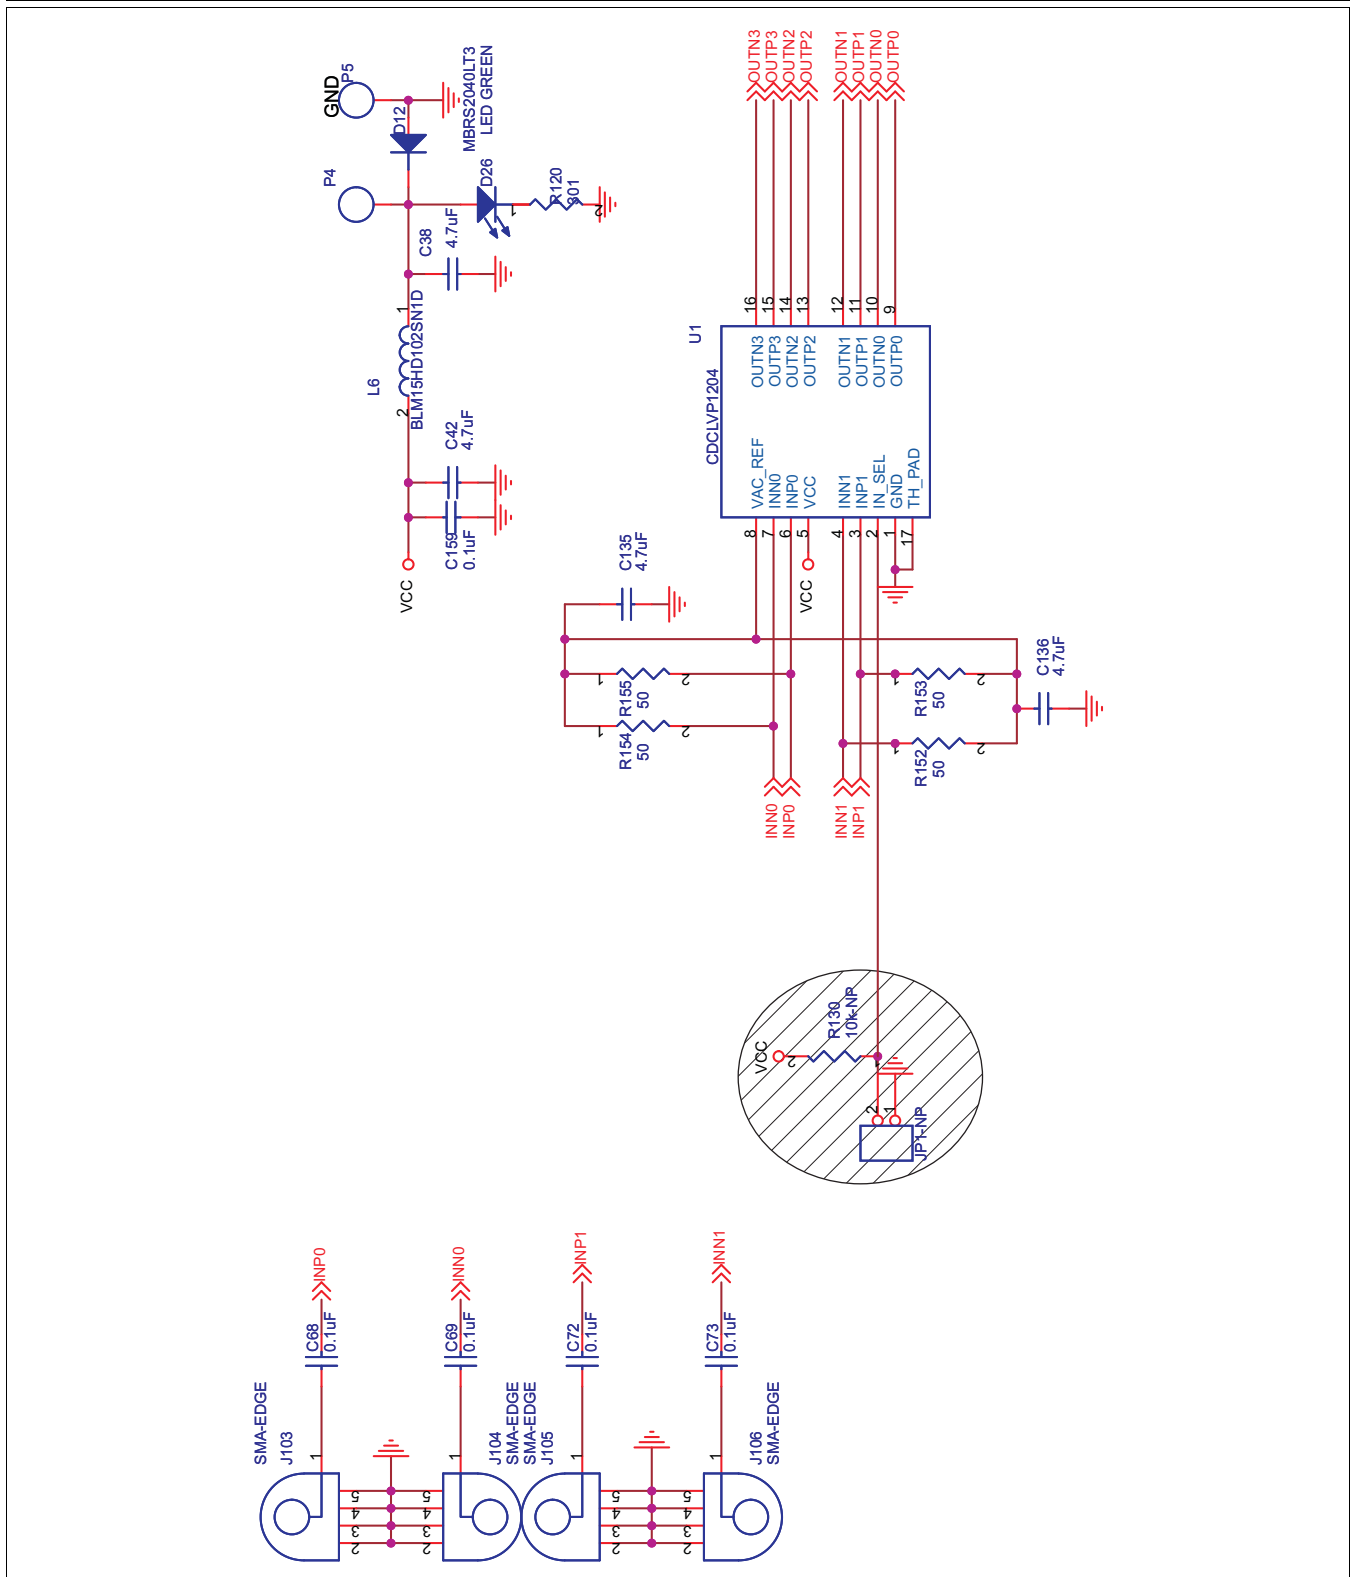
GND
P5
D12
MBRS2040LT3
LED GREEN
P4
D26
R120
301
C38
4.7uF
1
L6
BLM15HD102SN1D
2
C42
4.7uF
C159
0.1uF
VCC
OUTN3
OUTP3
OUTN2
OUTP2
OUTN1
OUTP1
OUTN0
OUTP0
16
15
14
13
12
11
10
9
U1
CDCLVP1204
OUTN3
OUTP3
OUTN2
OUTP2
OUTN1
OUTP1
OUTN0
OUTP0
VAC_REF
INN0
INP0
VCC
INN1
INP1
IN_SEL
GND
TH_PAD
8
7
6
5
4
3
2
1
17
VCC
C135
4.7uF
C136
4.7uF
R155
50
R154
50
R153
50
R152
50
INN0
INP0
INN1
INP1
VCC
R130
10k-NP
JP1-NP
2
1
INP0
C68
0.1uF
INN0
C69
0.1uF
INP1
C72
0.1uF
INN1
C73
0.1uF
SMA-EDGE
J103
J104
SMA-EDGE
SMA-EDGE
J105
J106
SMA-EDGE
1
5
4
3
2